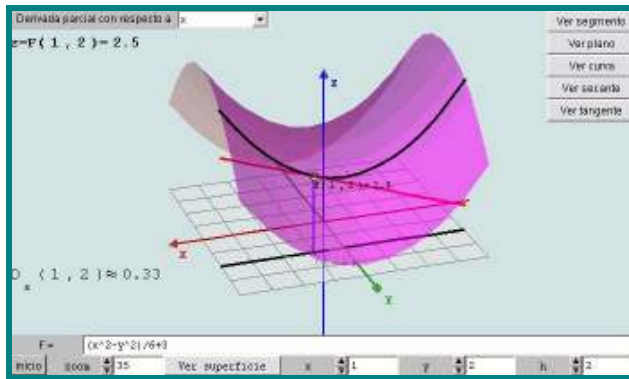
Derivada parcial con respecto a x

z=F(1 , 2)= 2.5

Ver segmento
Ver plano
Ver curva
Ver secante
Ver tangente

z

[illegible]

x

$D_x$ (1 , 2) ≈ 0.33

y

F= (x^2-y^2)/6+3

Inicio zoom 35 Ver superficie x 1 y 2 h 2